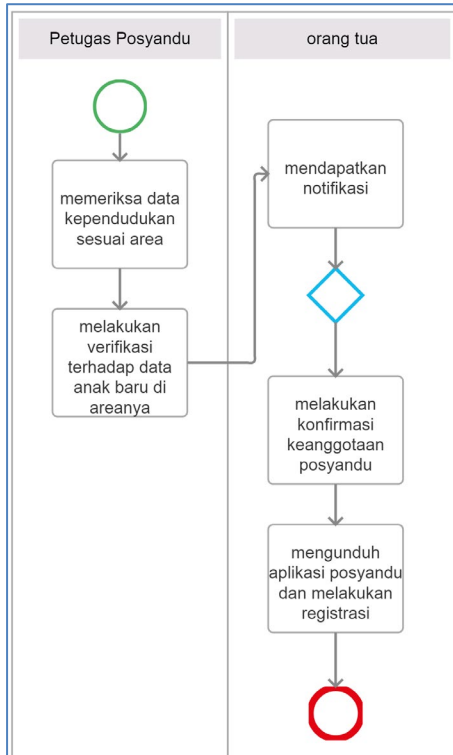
Petugas Posyandu

orang tua

memeriksa data kependudukan sesuai area

melakukan verifikasi terhadap data anak baru di areanya

mendapatkan notifikasi

melakukan konfirmasi keanggotaan posyandu

mengunduh aplikasi posyandu dan melakukan registrasi